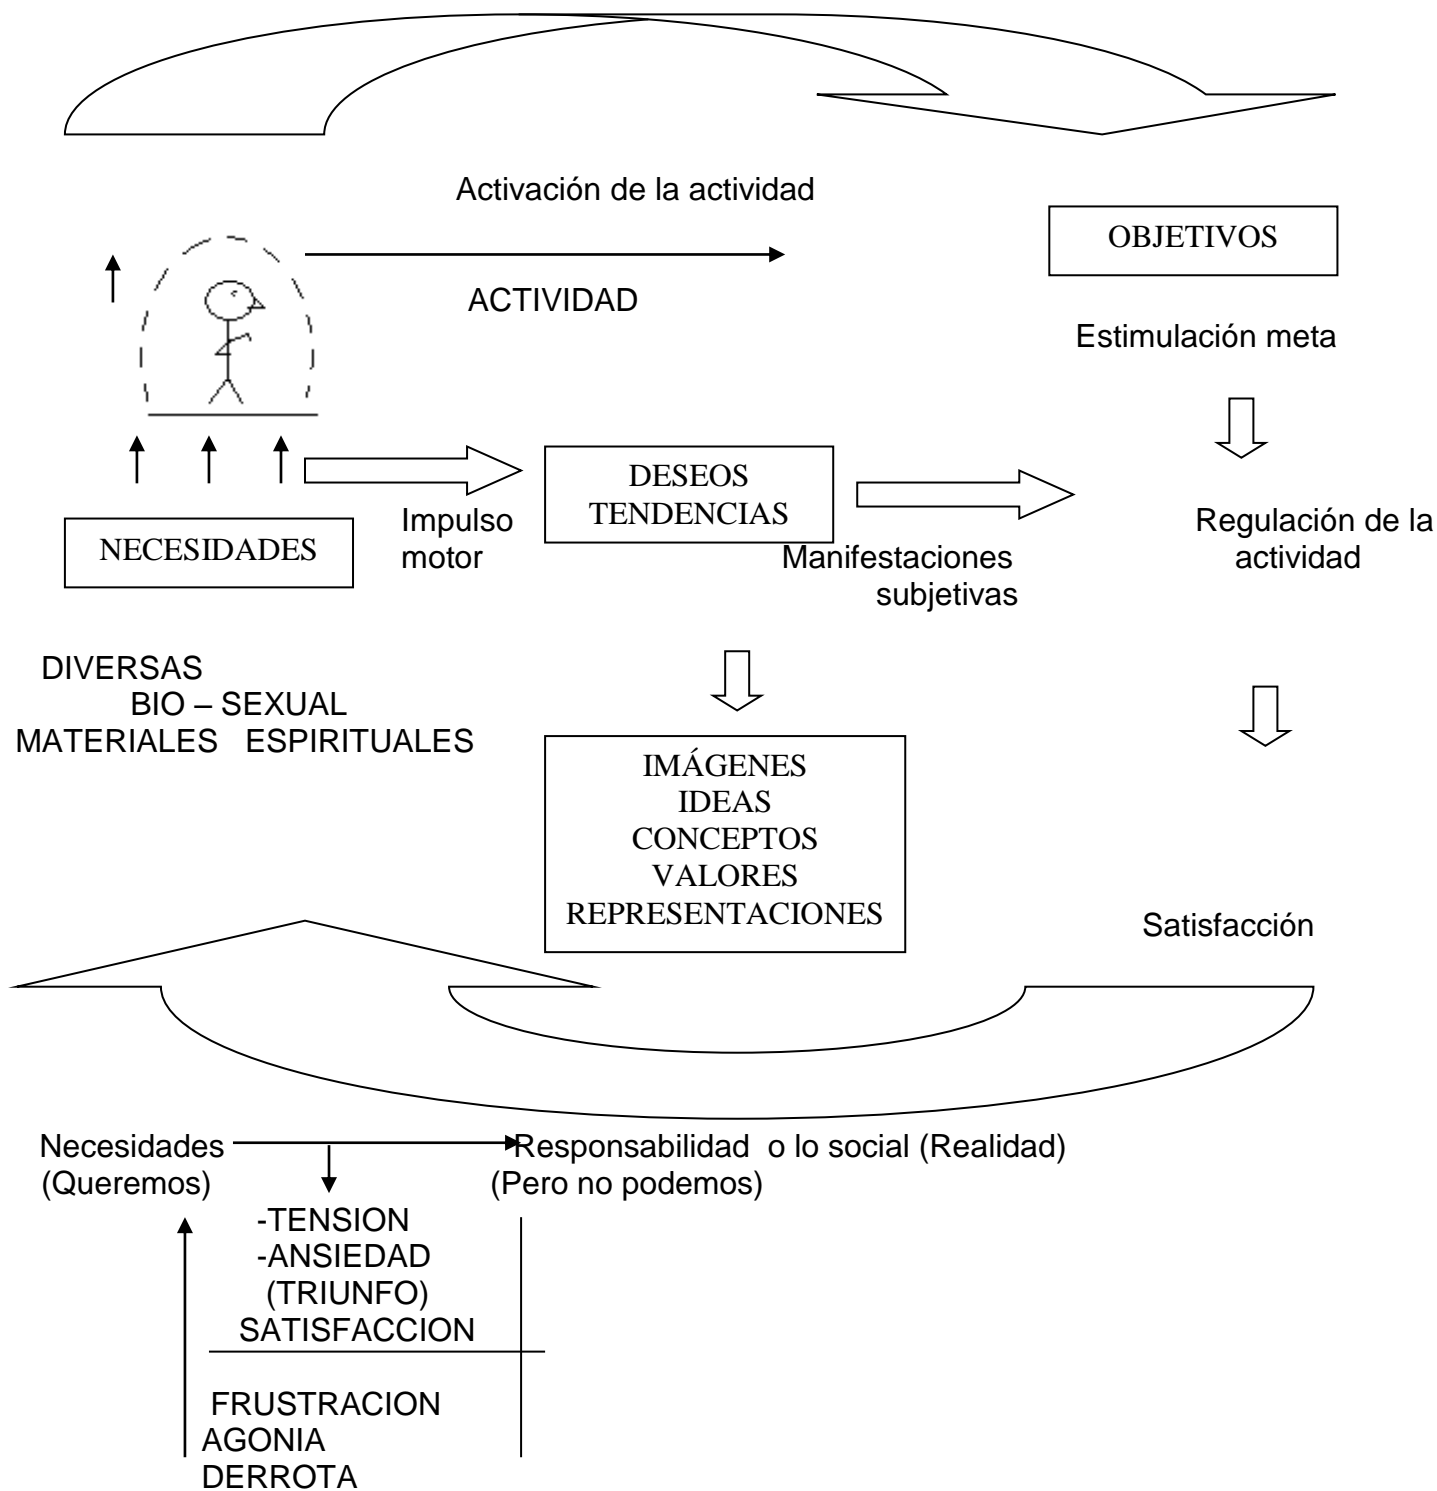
Activación de la actividad

OBJETIVOS

ACTIVIDAD

Estimulación meta

DESEOS
TENDENCIAS

Impulso motor

NECESIDADES

Manifestaciones subjetivas

Regulación de la actividad

DIVERSAS
BIO – SEXUAL
MATERIALES ESPIRITUALES

IMÁGENES
IDEAS
CONCEPTOS
VALORES
REPRESENTACIONES

Satisfacción

Necesidades (Queremos)

Responsabilidad o lo social (Realidad) (Pero no podemos)

-TENSION
-ANSIEDAD
(TRIUNFO)
SATISFACCION

FRUSTRACION
AGONIA
DERROTA